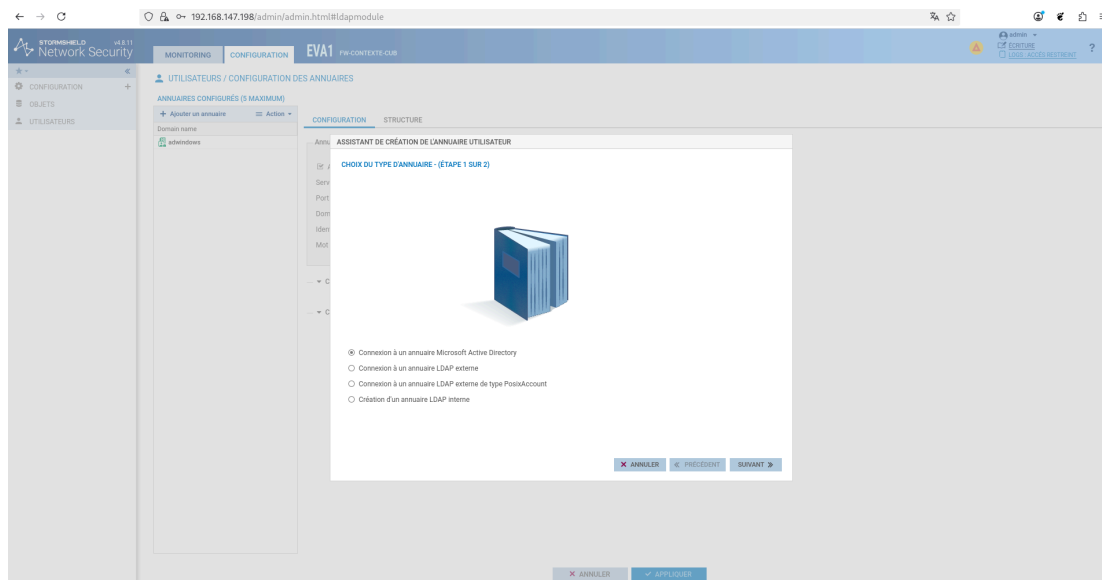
192.168.147.198/admin/admin.html#ldapmodule

STORMSHIELD Network Security v4.8.11

MONITORING CONFIGURATION EVA1 FW-CONTEXTE-CUB

admin
ECRITURE
LOGS : ACCÈS RESTREINT
?

CONFIGURATION
OBJETS
UTILISATEURS

UTILISATEURS / CONFIGURATION DES ANNUAIRES

ANNUAIRES CONFIGURÉS (5 MAXIMUM)
+ Ajouter un annuaire
Action
Domain name
adwindows

CONFIGURATION STRUCTURE

Annu
Serv
Port
Dom
Iden
Mot
C
C

ASSISTANT DE CRÉATION DE L'ANNUAIRE UTILISATEUR

CHOIX DU TYPE D'ANNUAIRE - (ÉTAPE 1 SUR 2)

Connexion à un annuaire Microsoft Active Directory
Connexion à un annuaire LDAP externe
Connexion à un annuaire LDAP externe de type PosixAccount
Création d'un annuaire LDAP interne

ANNULER « PRÉCÉDENT SUIVANT »

ANNULER APPLIQUER